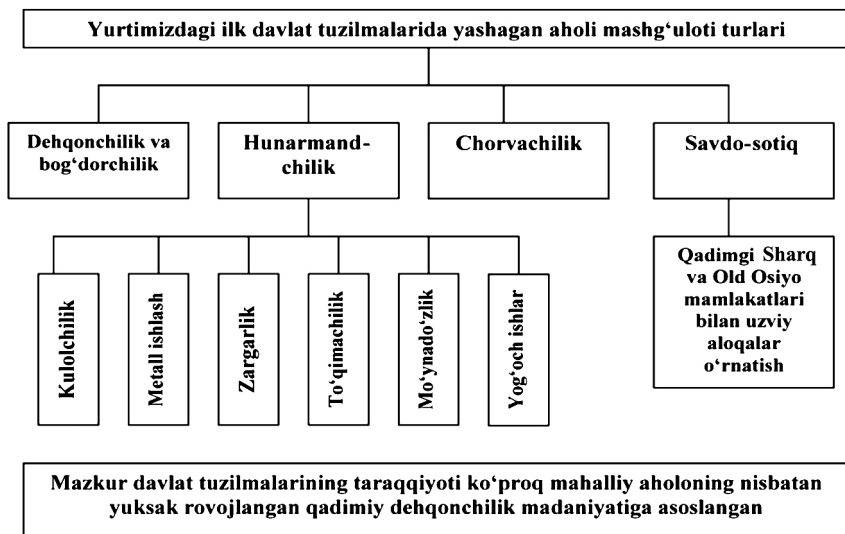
Yurtimizdagi ilk davlat tuzilmalarida yashagan aholi mashg'uloti turlari

Dehqonchilik va bog'dorchilik

Hunarmandchilik

Chorvachilik

Savdo-sotiq

Kulolchilik

Metall ishlash

Zargarlik

To'qimachilik

Mo'ynado'zlik

Yog'och ishlar

Qadimgi Sharq va Old Osiyo mamlakatlari bilan uzviy aloqalar o'rnatish

Mazkur davlat tuzilmalarining taraqqiyoti ko'proq mahalliy aholoning nisbatan yuksak rovojlangan qadimiy dehqonchilik madaniyatiga asoslangan